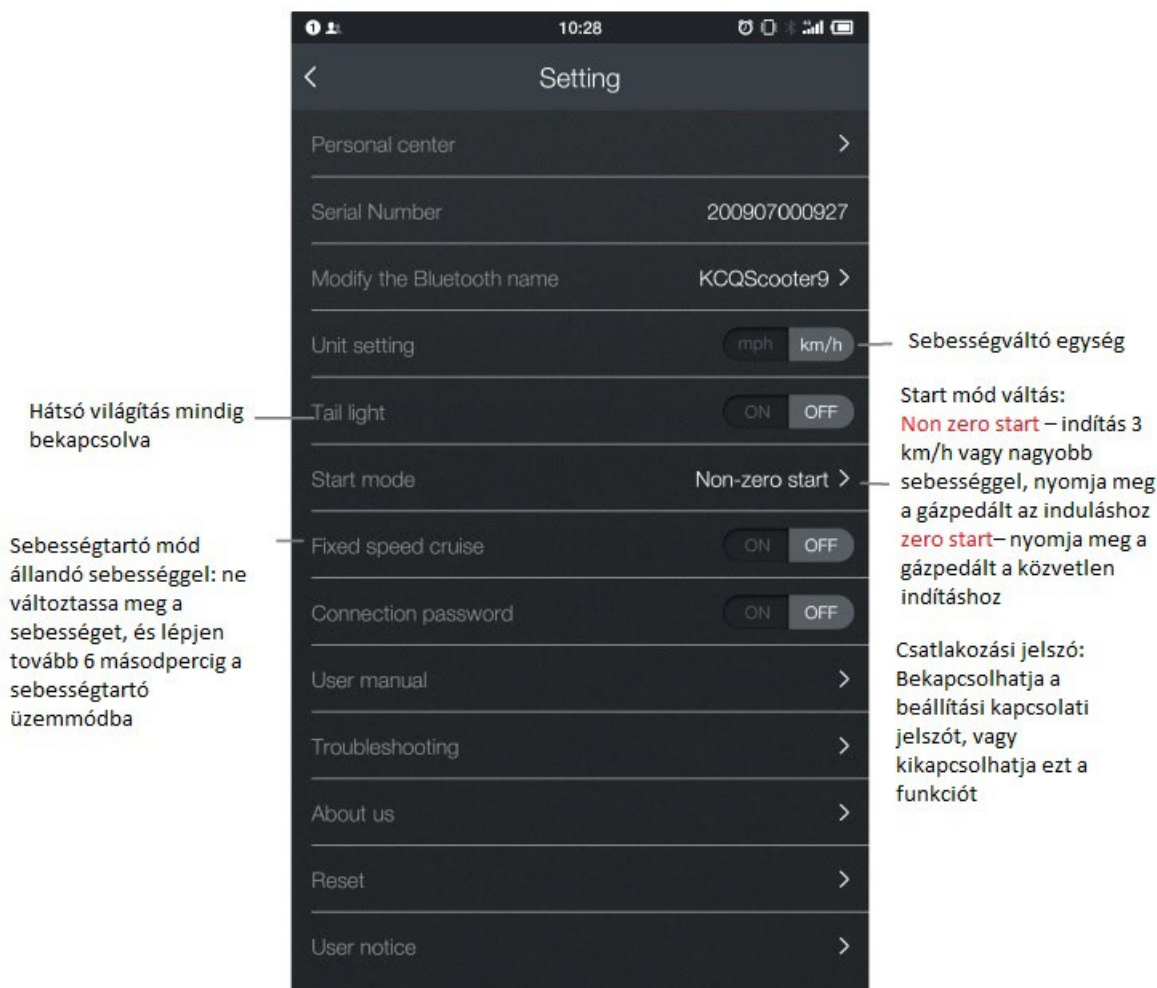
10:28

<

Setting

Personal center >

Serial Number 200907000927

Modify the Bluetooth name KCQScooter9 >

Unit setting mph km/h

Sebességváltó egység

Hátsó világítás mindig bekapcsolva

Tail light ON OFF

Start mód váltás:
Non zero start – indítás 3 km/h vagy nagyobb sebességgel, nyomja meg a gázpedált az induláshoz
zero start– nyomja meg a gázpedált a közvetlen indításhoz

Start mode Non-zero start >

Sebességtartó mód állandó sebességgel: ne változtassa meg a sebességet, és lépjen tovább 6 másodpercig a sebességtartó üzemmódba

Fixed speed cruise ON OFF

Connection password ON OFF

Csatlakozási jelszó: Bekapcsolhatja a beállítási kapcsolati jelszót, vagy kikapcsolhatja ezt a funkciót

User manual >

Troubleshooting >

About us >

Reset >

User notice >